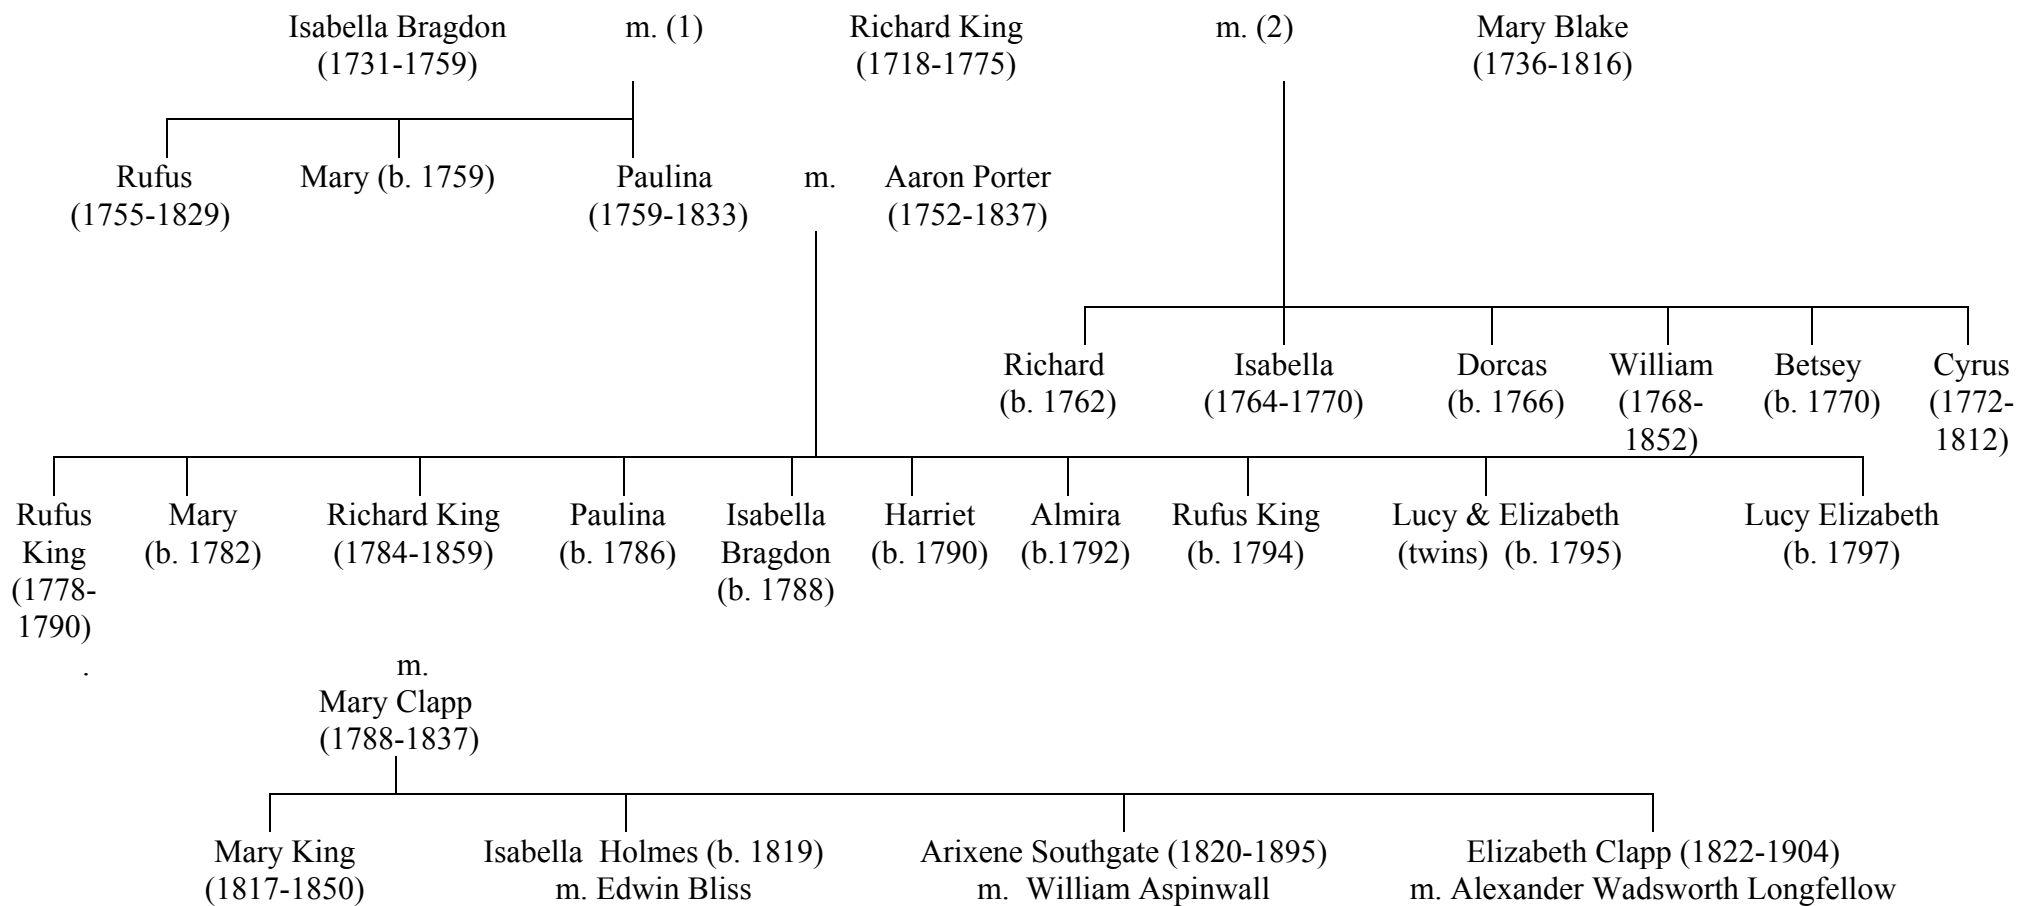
Isabella Bragdon (1731-1759) m. (1) Richard King (1718-1775) m. (2) Mary Blake (1736-1816)

Rufus (1755-1829)
Mary (b. 1759)
Paulina (1759-1833) m. Aaron Porter (1752-1837)

Richard (b. 1762)
Isabella (1764-1770)
Dorcas (b. 1766)
William (1768-1852)
Betsey (b. 1770)
Cyrus (1772-1812)

Rufus King (1778-1790)
.
Mary (b. 1782)
Richard King (1784-1859)
m.
Mary Clapp (1788-1837)
Paulina (b. 1786)
Isabella Bragdon (b. 1788)
Harriet (b. 1790)
Almira (b.1792)
Rufus King (b. 1794)
Lucy & Elizabeth (twins) (b. 1795)
Lucy Elizabeth (b. 1797)

Mary King (1817-1850)
Isabella Holmes (b. 1819) m. Edwin Bliss
Arixene Southgate (1820-1895) m. William Aspinwall
Elizabeth Clapp (1822-1904) m. Alexander Wadsworth Longfellow